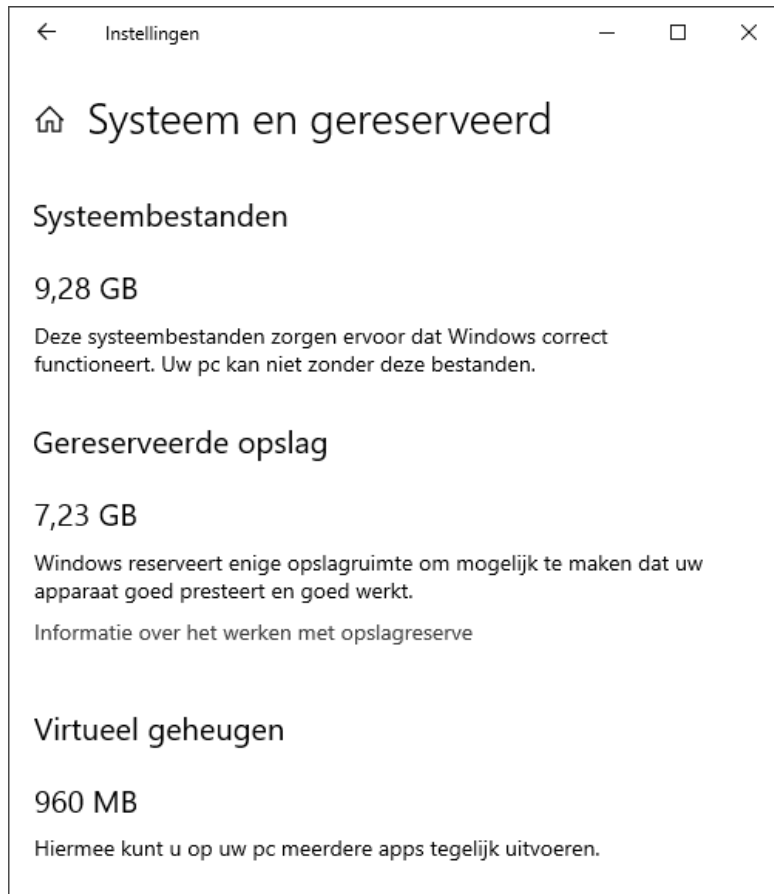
Instellingen

Systeem en gereserveerd

Systeembestanden

9,28 GB

Deze systeembestanden zorgen ervoor dat Windows correct functioneert. Uw pc kan niet zonder deze bestanden.

Gereserveerde opslag

7,23 GB

Windows reserveert enige opslagruimte om mogelijk te maken dat uw apparaat goed presteert en goed werkt.

Informatie over het werken met opslagreserve

Virtueel geheugen

960 MB

Hiermee kunt u op uw pc meerdere apps tegelijk uitvoeren.